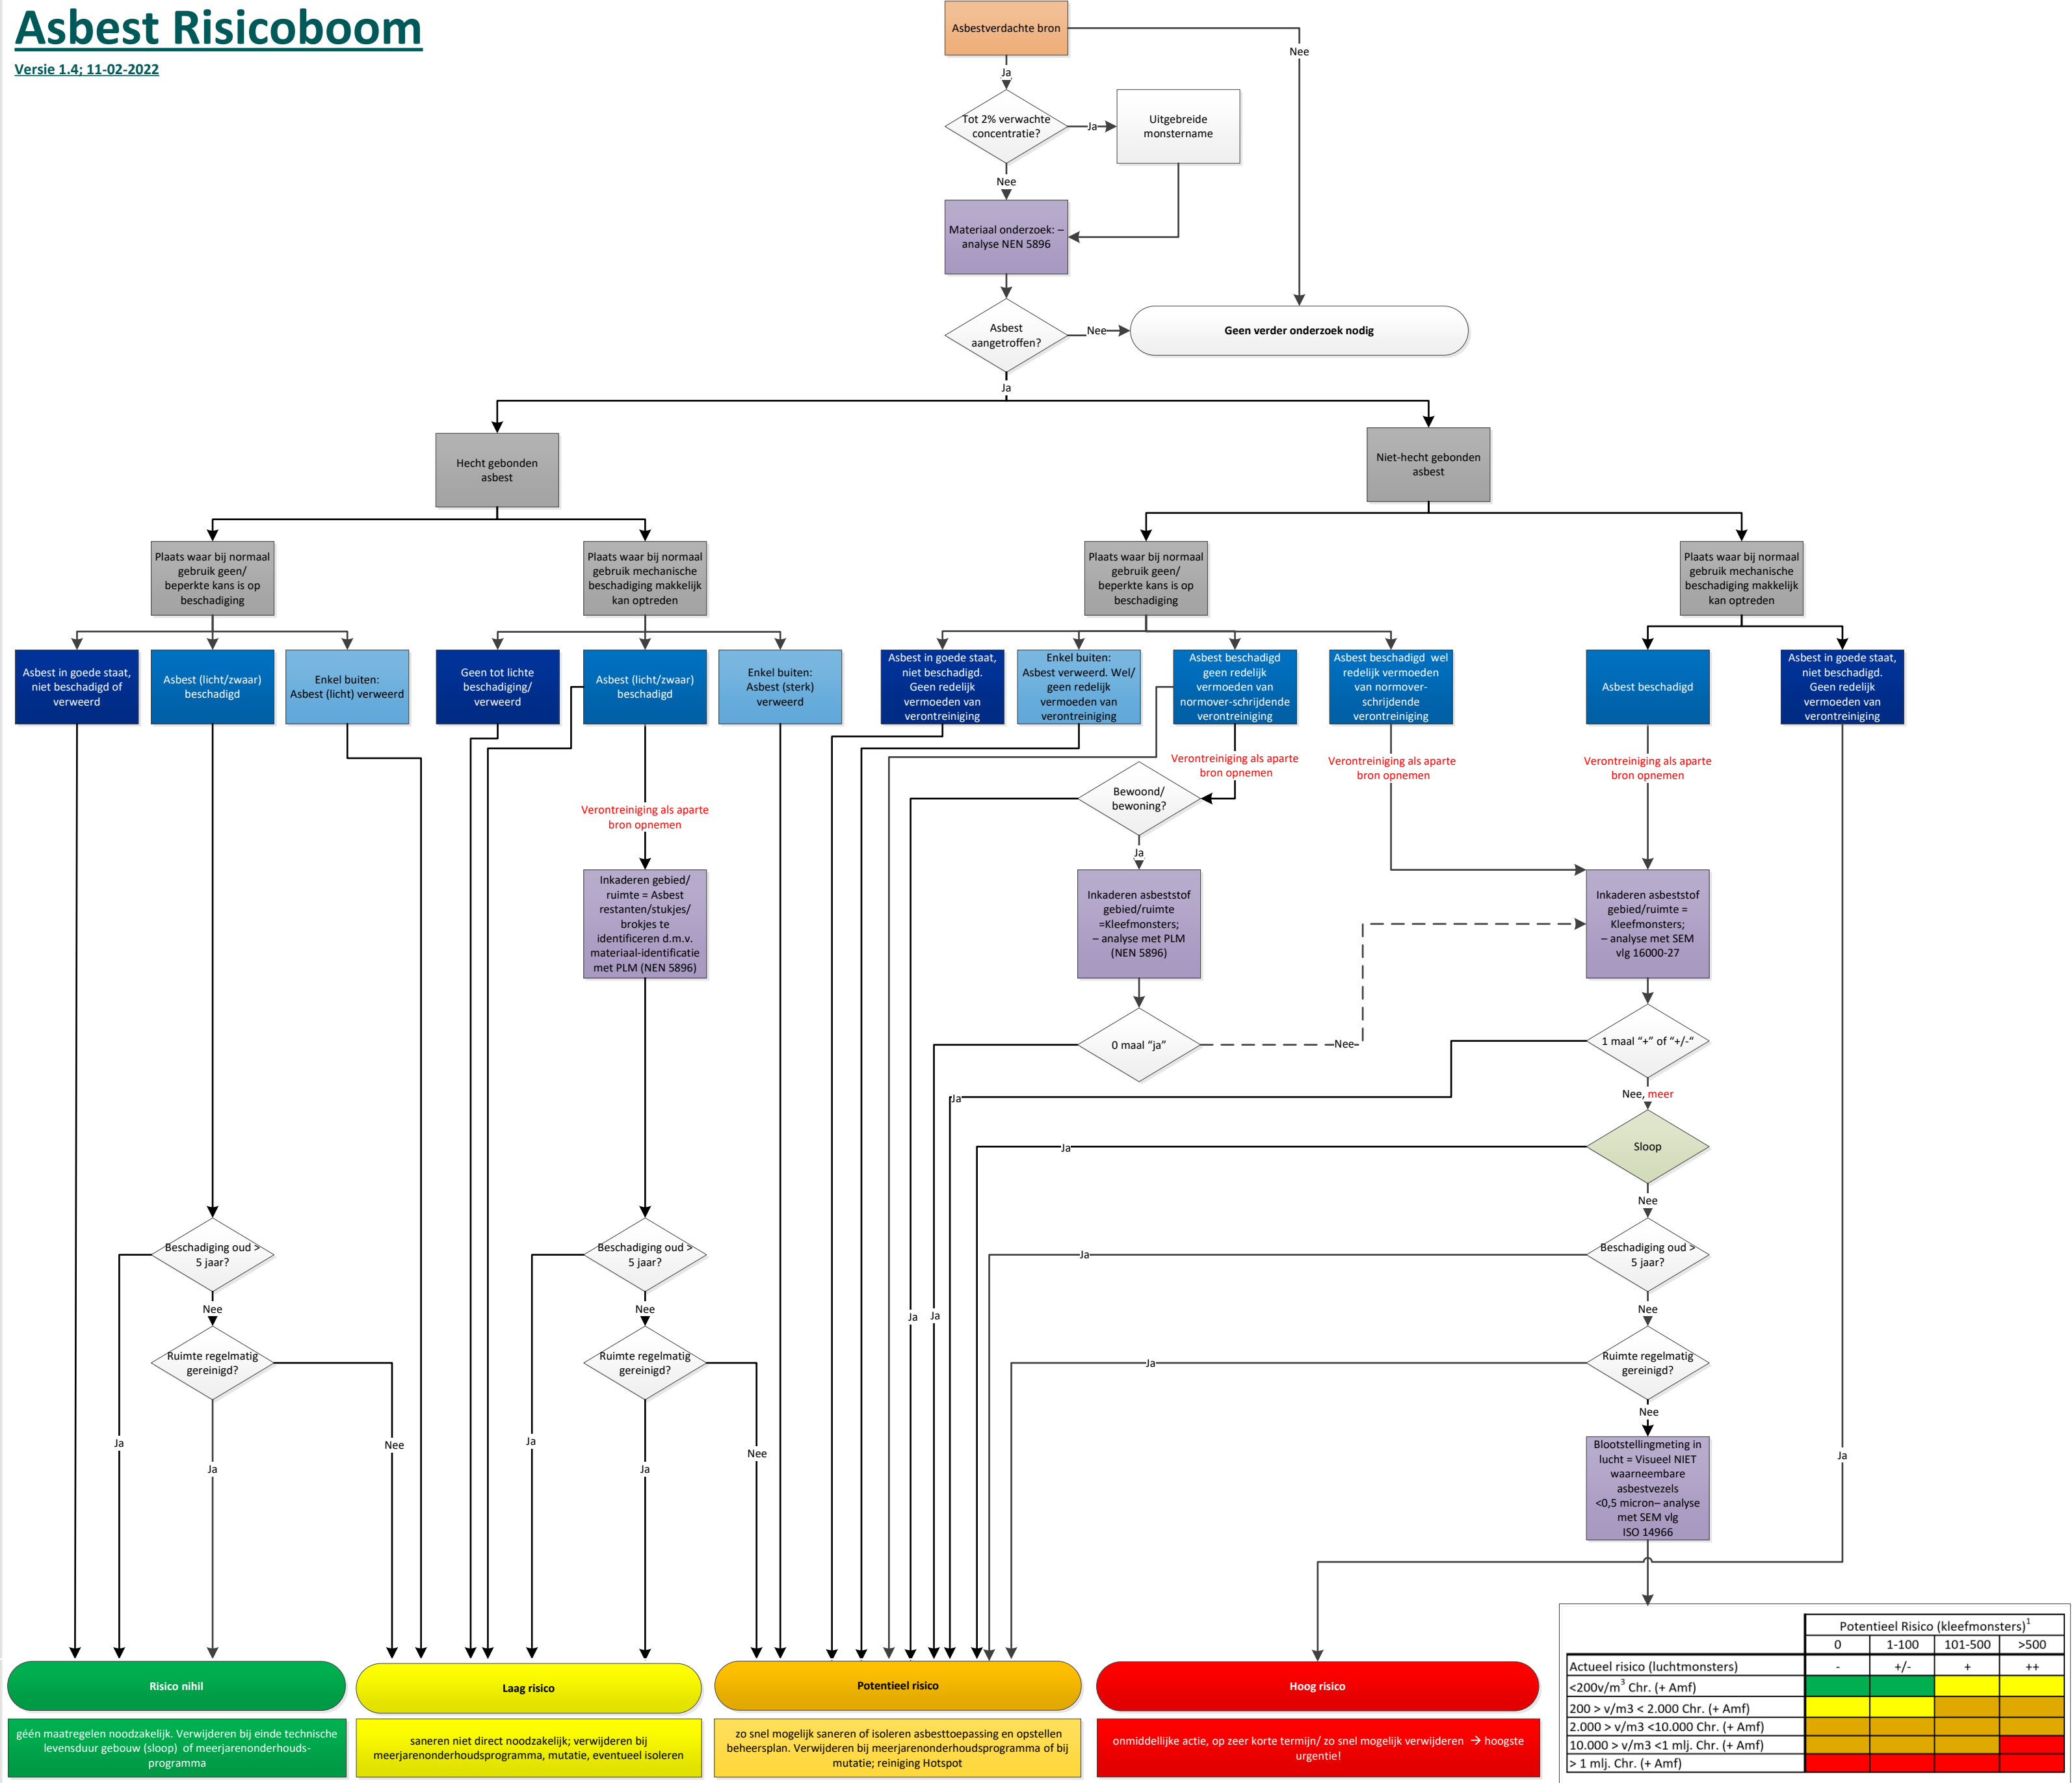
Asbest Risicoboom

Versie 1.4; 11-02-2022

Asbestverdachte bron

Nee

Ja

Tot 2% verwachte concentratie?

Ja

Uitgebreide monstername

Nee

Materiaal onderzoek: – analyse NEN 5896

Asbest aangetroffen?

Nee

Geen verder onderzoek nodig

Ja

Hecht gebonden asbest

Niet-hecht gebonden asbest

Plaats waar bij normaal gebruik geen/ beperkte kans is op beschadiging

Plaats waar bij normaal gebruik mechanische beschadiging makkelijk kan optreden

Plaats waar bij normaal gebruik geen/ beperkte kans is op beschadiging

Plaats waar bij normaal gebruik mechanische beschadiging makkelijk kan optreden

Asbest in goede staat, niet beschadigd of verweerd

Asbest (licht/zwaar) beschadigd

Enkel buiten: Asbest (licht) verweerd

Geen tot lichte beschadiging/ verweerd

Asbest (licht/zwaar) beschadigd

Enkel buiten: Asbest (sterk) verweerd

Asbest in goede staat, niet beschadigd. Geen redelijk vermoeden van verontreiniging

Enkel buiten: Asbest verweerd. Wel/ geen redelijk vermoeden van verontreiniging

Asbest beschadigd geen redelijk vermoeden van normover-schrijdende verontreiniging

Asbest beschadigd wel redelijk vermoeden van normover-schrijdende verontreiniging

Asbest beschadigd

Asbest in goede staat, niet beschadigd. Geen redelijk vermoeden van verontreiniging

Verontreiniging als aparte bron opnemen

Verontreiniging als aparte bron opnemen

Verontreiniging als aparte bron opnemen

Verontreiniging als aparte bron opnemen

Bewoond/ bewoning?

Ja

Inkaderen gebied/ ruimte = Asbest restanten/stukjes/ brokjes te identificeren d.m.v. materiaal-identificatie met PLM (NEN 5896)

Inkaderen asbeststof gebied/ruimte =Kleefmonsters; – analyse met PLM (NEN 5896)

Inkaderen asbeststof gebied/ruimte = Kleefmonsters; – analyse met SEM vlg 16000-27

0 maal "ja"

Nee

1 maal "+" of "+/-"

Ja

Nee, meer

Ja

Sloop

Nee

Beschadiging oud > 5 jaar?

Nee

Ruimte regelmatig gereinigd?

Beschadiging oud > 5 jaar?

Nee

Ruimte regelmatig gereinigd?

Ja

Beschadiging oud > 5 jaar?

Nee

Ja

Ruimte regelmatig gereinigd?

Nee

Blootstellingmeting in lucht = Visueel NIET waarneembare asbestvezels <0,5 micron– analyse met SEM vlg ISO 14966

Ja Ja Nee Ja Ja Nee Ja Ja Ja

Risico nihil

Laag risico

Potentieel risico

Hoog risico

géén maatregelen noodzakelijk. Verwijderen bij einde technische levensduur gebouw (sloop) of meerjarenonderhouds-programma

saneren niet direct noodzakelijk; verwijderen bij meerjarenonderhoudsprogramma, mutatie, eventueel isoleren

zo snel mogelijk saneren of isoleren asbesttoepassing en opstellen beheersplan. Verwijderen bij meerjarenonderhoudsprogramma of bij mutatie; reiniging Hotspot

onmiddellijke actie, op zeer korte termijn/ zo snel mogelijk verwijderen → hoogste urgentie!

| | Potentieel Risico (kleefmonsters)$^1$ | | | |
|---|---|---|---|---|
| | 0 | 1-100 | 101-500 | >500 |
| Actueel risico (luchtmonsters) | - | +/- | + | ++ |
| <200v/m$^3$ Chr. (+ Amf) | | | | |
| 200 > v/m3 < 2.000 Chr. (+ Amf) | | | | |
| 2.000 > v/m3 <10.000 Chr. (+ Amf) | | | | |
| 10.000 > v/m3 <1 mlj. Chr. (+ Amf) | | | | |
| > 1 mlj. Chr. (+ Amf) | | | | |